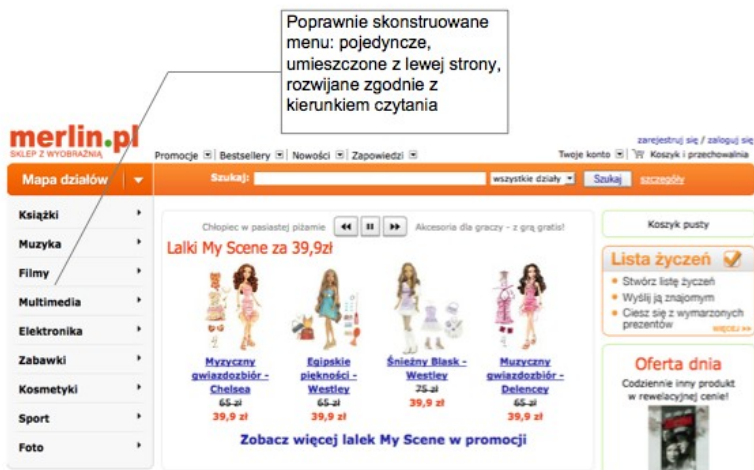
Poprawnie skonstruowane menu: pojedyncze, umieszczone z lewej strony, rozwijane zgodnie z kierunkiem czytania

merlin.pl
SKLEP Z WYOBRAŹNIĄ

Promocje Bestsellery Nowości Zapowiedzi

zarejestruj się / zaloguj się
Twoje konto Koszyk i przechowalnia

Mapa działów
Szukaj: wszystkie działy Szukaj szczegóły

Książki
Muzyka
Filmy
Multimedia
Elektronika
Zabawki
Kosmetyki
Sport
Foto

Chłopiec w pasiastej piżamie Akcesoria dla graczy - z grą gratis!

Lalki My Scene za 39,9zł

Myzyczny gwiazdozbiór - Chelsea
65 zł
39,9 zł

Egipskie piękności - Westley
65 zł
39,9 zł

Śnieżny Blask - Westley
75 zł
39,9 zł

Muzyczny gwiazdozbiór - Delencey
65 zł
39,9 zł

Zobacz więcej lalek My Scene w promocji

Koszyk pusty

Lista życzeń
Stwórz listę życzeń
Wyślij ją znajomym
Ciesz się z wymarzonych prezentów
WIĘCEJ >>

Oferta dnia
Codziennie inny produkt w rewelacyjnej cenie!